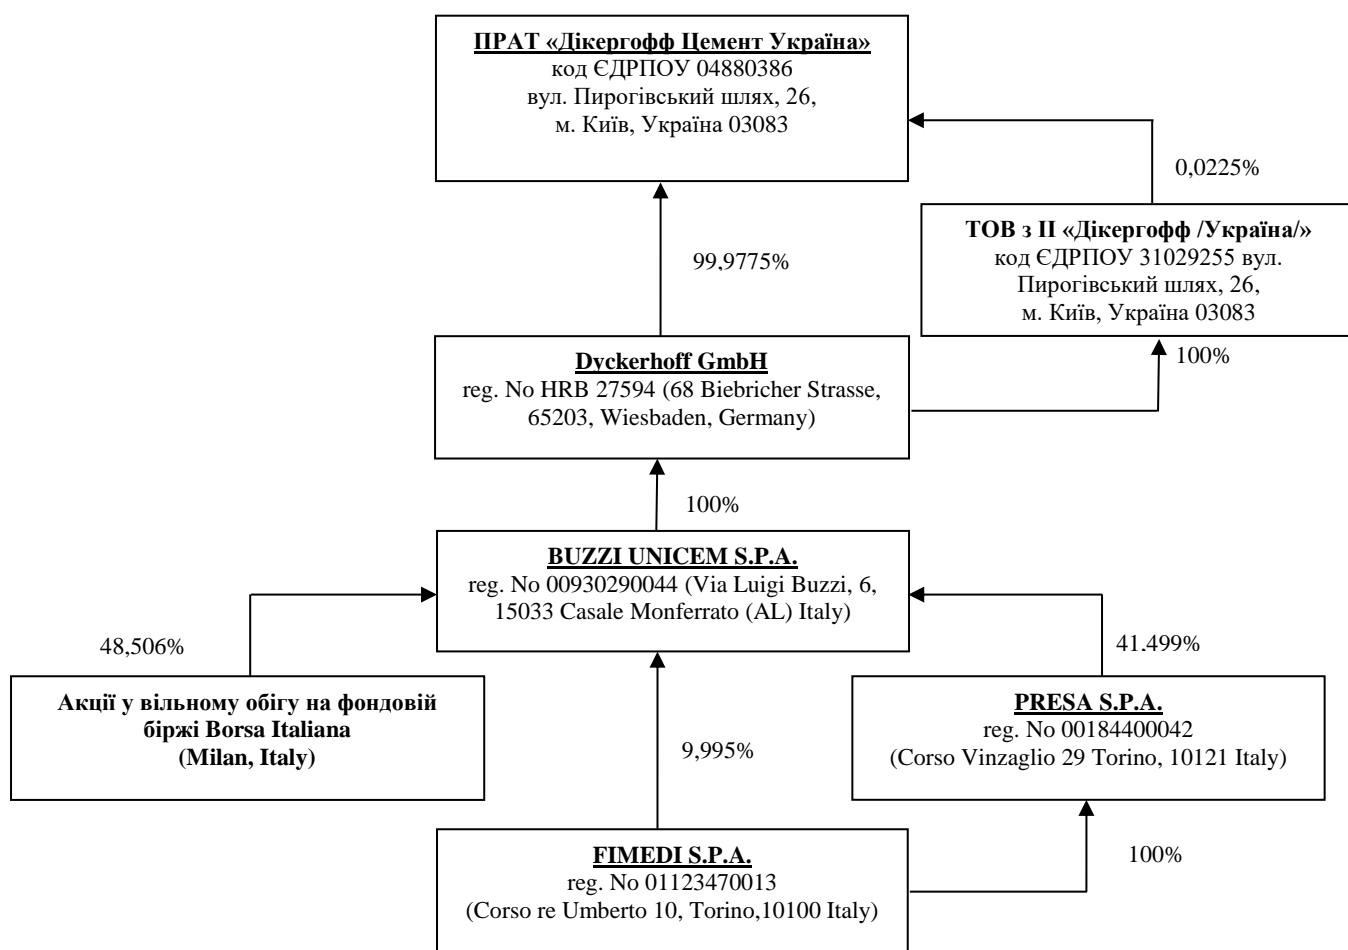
ПРАТ «Дікергофф Цемент Україна»
код ЄДРПОУ 04880386
вул. Пирогівський шлях, 26,
м. Київ, Україна 03083

0,0225%

ТОВ з ІІ «Дікергофф /Україна/»
код ЄДРПОУ 31029255 вул. Пирогівський шлях, 26,
м. Київ, Україна 03083

99,9775%

100%

Dyckerhoff GmbH
reg. No HRB 27594 (68 Biebricher Strasse, 65203, Wiesbaden, Germany)

100%

BUZZI UNICEM S.P.A.
reg. No 00930290044 (Via Luigi Buzzi, 6, 15033 Casale Monferrato (AL) Italy)

48,506%

41.499%

Акції у вільному обігу на фондовій біржі Borsa Italiana
(Milan, Italy)

9,995%

PRESA S.P.A.
reg. No 00184400042
(Corso Vinzaglio 29 Torino, 10121 Italy)

100%

FIMEDI S.P.A.
reg. No 01123470013
(Corso re Umberto 10, Torino,10100 Italy)